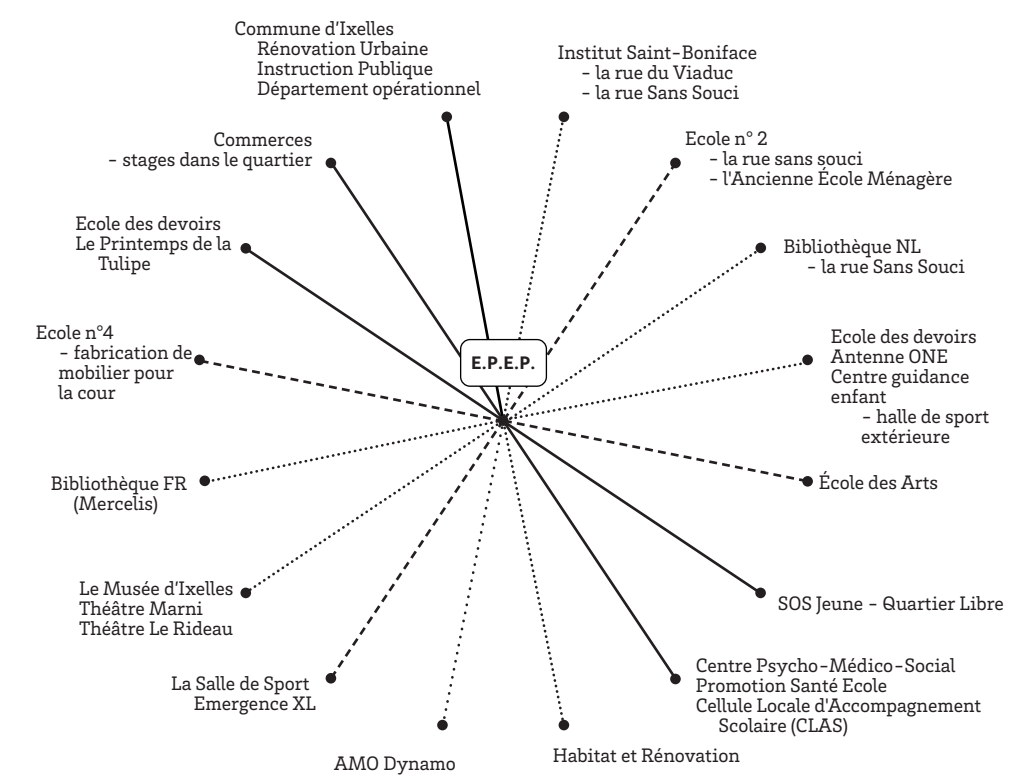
Commune d'Ixelles
Rénovation Urbaine
Instruction Publique
Département opérationnel

Institut Saint-Boniface
- la rue du Viaduc
- la rue Sans Souci

Commerces
- stages dans le quartier

Ecole n° 2
- la rue sans souci
- l'Ancienne École Ménagère

Ecole des devoirs
Le Printemps de la Tulipe

Bibliothèque NL
- la rue Sans Souci

Ecole n°4
- fabrication de mobilier pour la cour

E.P.E.P.

Ecole des devoirs
Antenne ONE
Centre guidance enfant
- halle de sport extérieure

Bibliothèque FR
(Mercelis)

École des Arts

Le Musée d'Ixelles
Théâtre Marni
Théâtre Le Rideau

SOS Jeune - Quartier Libre

La Salle de Sport
Emergence XL

Centre Psycho-Médico-Social
Promotion Santé Ecole
Cellule Locale d'Accompagnement Scolaire (CLAS)

AMO Dynamo

Habitat et Rénovation